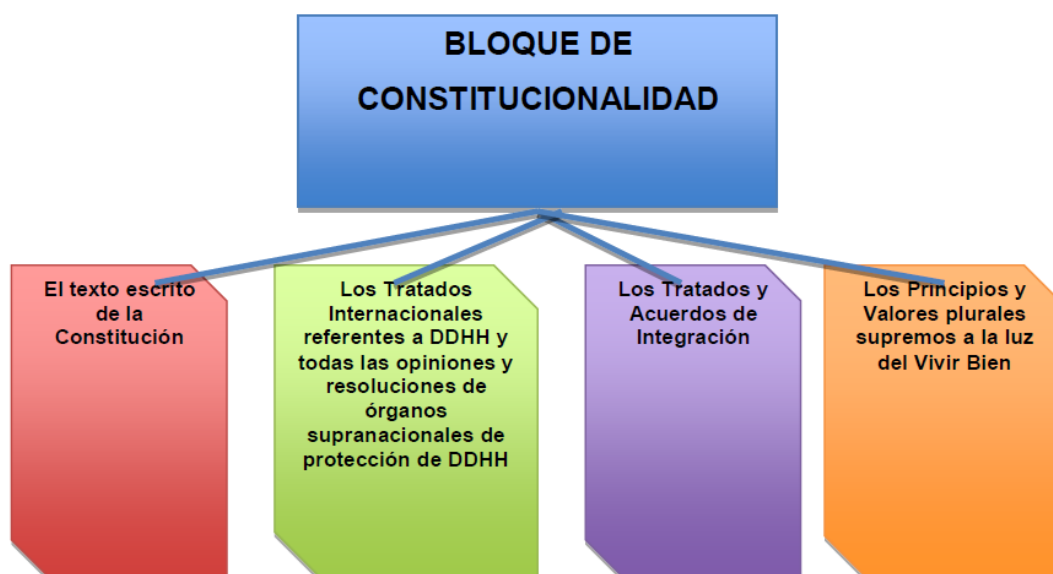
BLOQUE DE CONSTITUCIONALIDAD

El texto escrito de la Constitución

Los Tratados Internacionales referentes a DDHH y todas las opiniones y resoluciones de órganos supranacionales de protección de DDHH

Los Tratados y Acuerdos de Integración

Los Principios y Valores plurales supremos a la luz del Vivir Bien